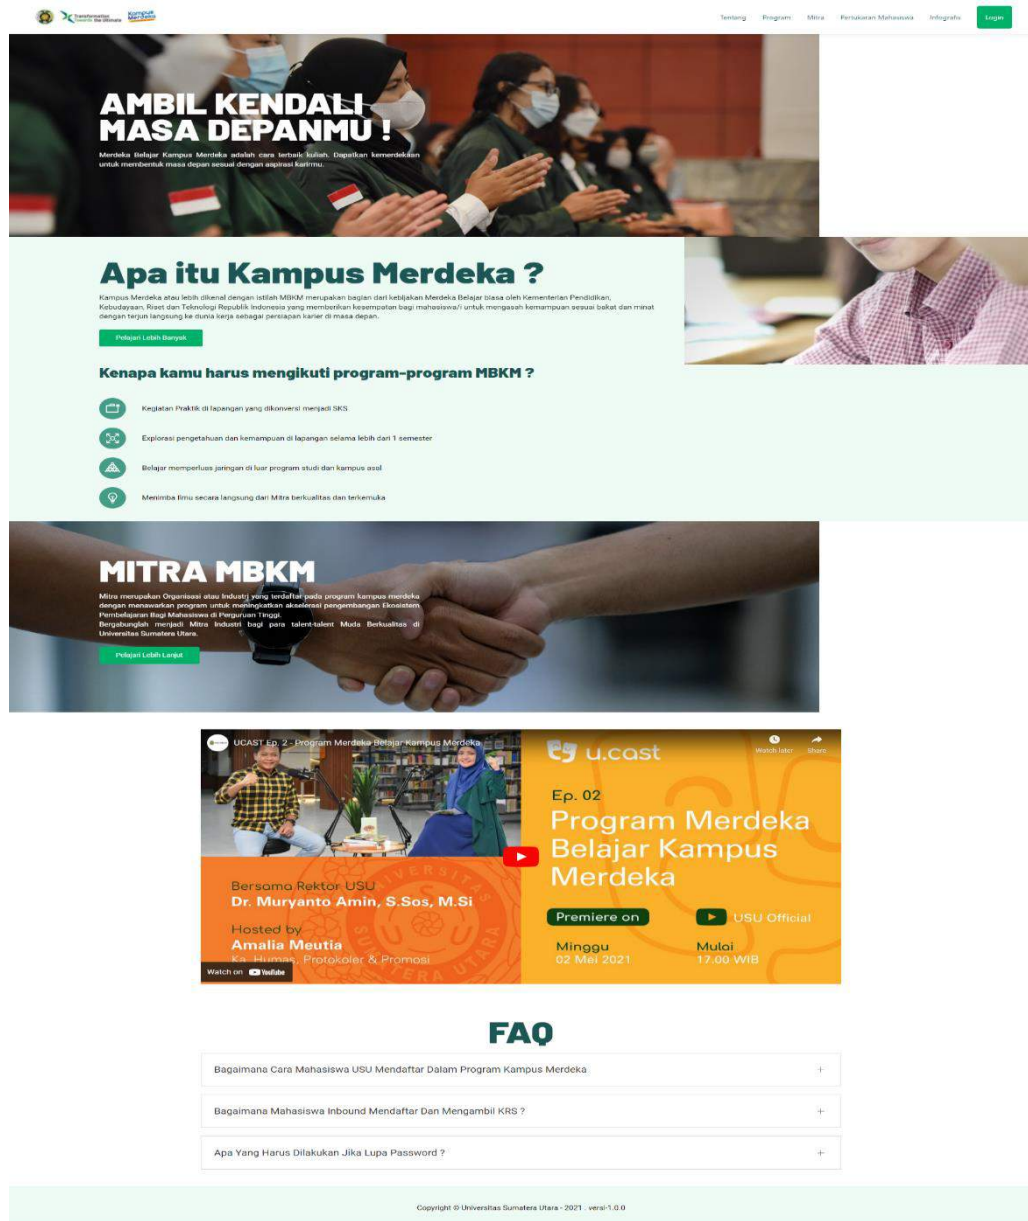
Kampus Merdeka

Tentang Program Mitra Pertukaran Mahasiswa Infografis Login

AMBIL KENDALI MASA DEPANMU !

Merdeka Belajar Kampus Merdeka adalah cara terbaik kuliah. Dapatkan kemerdekaan untuk membentuk masa depan sesuai dengan aspirasi karirmu.

Apa itu Kampus Merdeka ?

Kampus Merdeka atau lebih dikenal dengan istilah MBKM merupakan bagian dari kebijakan Merdeka Belajar biasa oleh Kementerian Pendidikan, Kebudayaan, Riset dan Teknologi Republik Indonesia yang memberikan kesempatan bagi mahasiswa/i untuk mengasah kemampuan sesuai bakat dan minat dengan terjun langsung ke dunia kerja sebagai persiapan karier di masa depan.

Pelajari Lebih Banyak

Kenapa kamu harus mengikuti program-program MBKM ?

Kegiatan Praktik di lapangan yang dikonversi menjadi SKS

Explorasi pengetahuan dan kemampuan di lapangan selama lebih dari 1 semester

Belajar memperluas jaringan di luar program studi dan kampus asal

Menimba ilmu secara langsung dari Mitra berkualitas dan terkemuka

MITRA MBKM

Mitra merupakan Organisasi atau Industri yang terdaftar pada program kampus merdeka dengan menawarkan program untuk meningkatkan akselerasi pengembangan Ekosistem Pembelajaran Bagi Mahasiswa di Perguruan Tinggi.
Bergabunglah menjadi Mitra Industri bagi para talent-talent Muda Berkualitas di Universitas Sumatera Utara.

Pelajari Lebih Lanjut

UCAST Ep. 2 - Program Merdeka Belajar Kampus Merdeka

Watch later Share

u.cast

Ep. 02

Program Merdeka Belajar Kampus Merdeka

Bersama Rektor USU
Dr. Muryanto Amin, S.Sos, M.Si

Hosted by
Amalia Meutia
Ka. Humas, Protokoler & Promosi

Premiere on USU Official

Minggu
02 Mei 2021

Mulai
17.00 WIB

Watch on YouTube

FAQ

Bagaimana Cara Mahasiswa USU Mendaftar Dalam Program Kampus Merdeka +

Bagaimana Mahasiswa Inbound Mendaftar Dan Mengambil KRS ? +

Apa Yang Harus Dilakukan Jika Lupa Password ? +

Copyright © Universitas Sumatera Utara - 2021 . versi-1.0.0